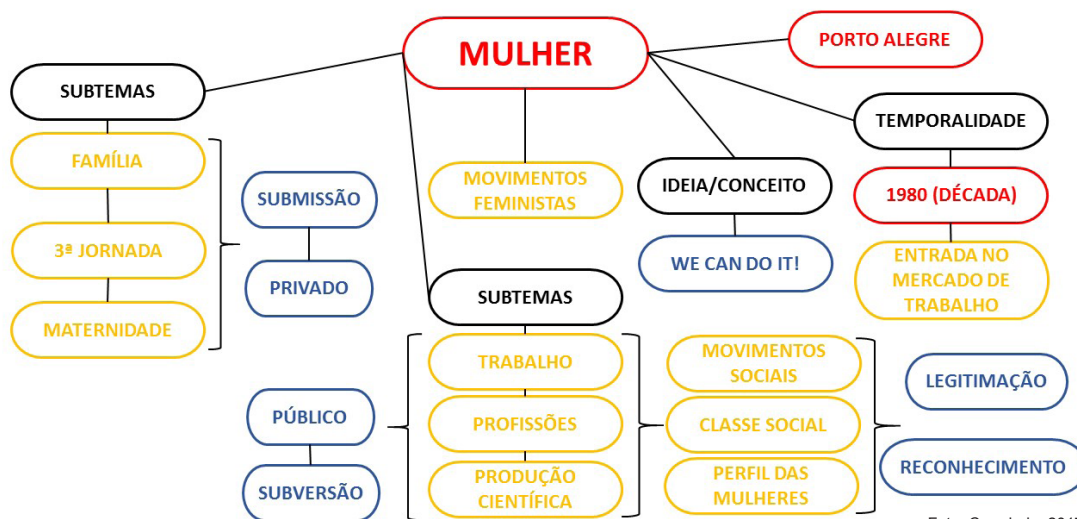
MULHER

PORTO ALEGRE

SUBTEMAS

FAMÍLIA

3ª JORNADA

MATERNIDADE

SUBMISSÃO

PRIVADO

MOVIMENTOS FEMINISTAS

IDEIA/CONCEITO

WE CAN DO IT!

TEMPORALIDADE

1980 (DÉCADA)

ENTRADA NO MERCADO DE TRABALHO

SUBTEMAS

TRABALHO

PROFISSÕES

PRODUÇÃO CIENTÍFICA

PÚBLICO

SUBVERSÃO

MOVIMENTOS SOCIAIS

CLASSE SOCIAL

PERFIL DAS MULHERES

LEGITIMAÇÃO

RECONHECIMENTO

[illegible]